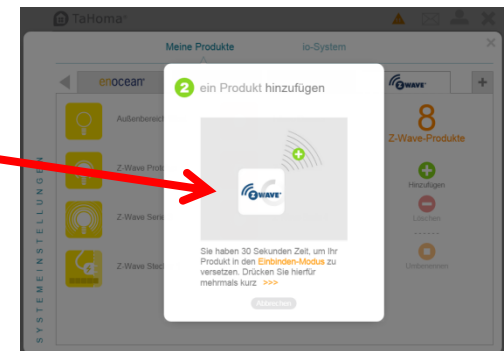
TaHoma

Meine Produkte

io-System

enocean

Außenbereich

Z-Wave Prod

Z-Wave Sens

Z-Wave Steck

SYSTEMEINSTELLUNGEN

2 ein Produkt hinzufügen

Z-WAVE

Sie haben 30 Sekunden Zeit, um Ihr Produkt in den Einbinden-Modus zu versetzen. Drücken Sie hierfür mehrmals kurz >>>

Abbrechen

Z-WAVE

8

Z-Wave-Produkte

Hinzufügen

Löschen

Umbenennen